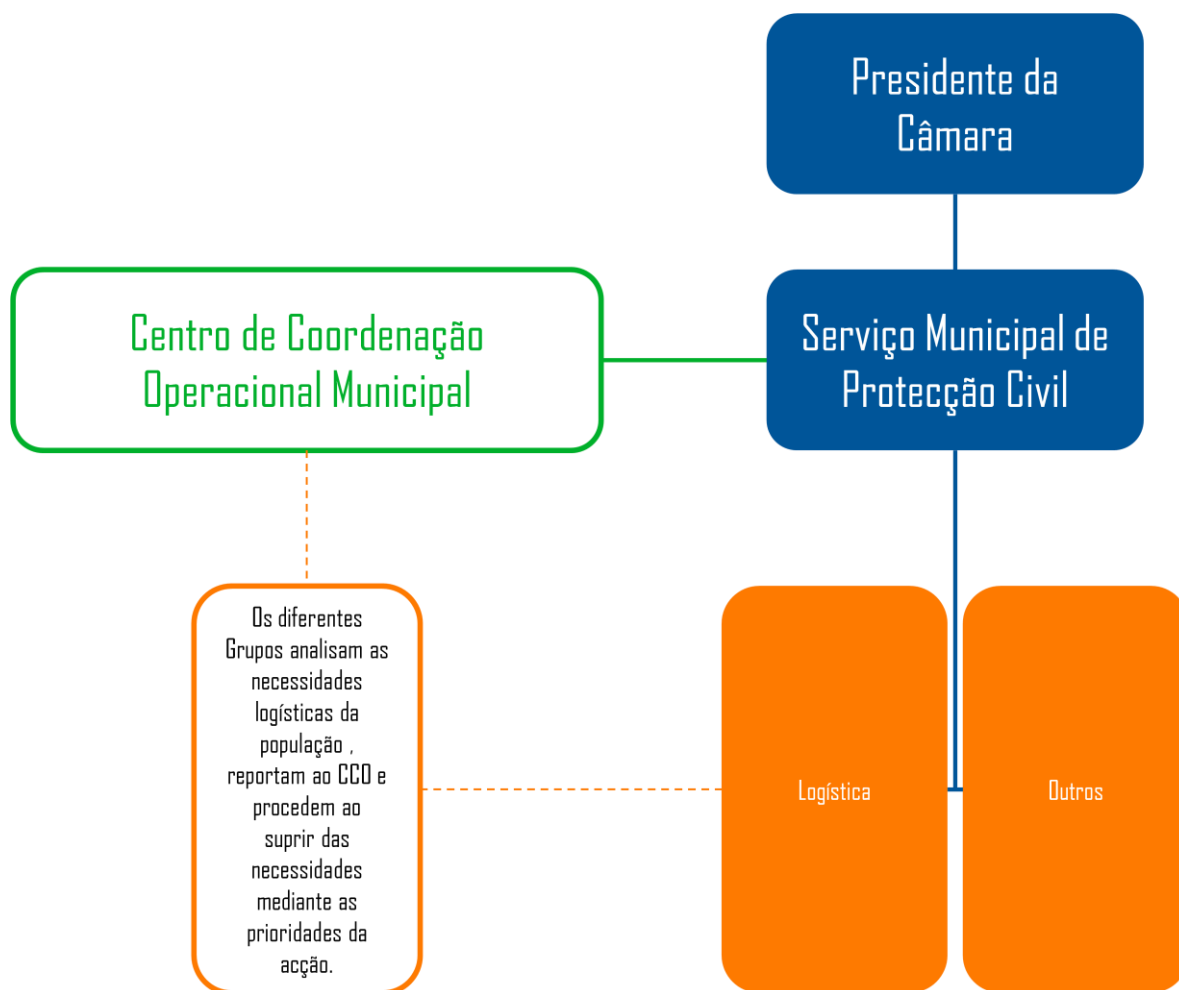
Presidente da Câmara

Centro de Coordenação Operacional Municipal

Serviço Municipal de Protecção Civil

Os diferentes Grupos analisam as necessidades logísticas da população , reportam ao CCO e procedem ao suprir das necessidades mediante as prioridades da acção.

Logística

Outros